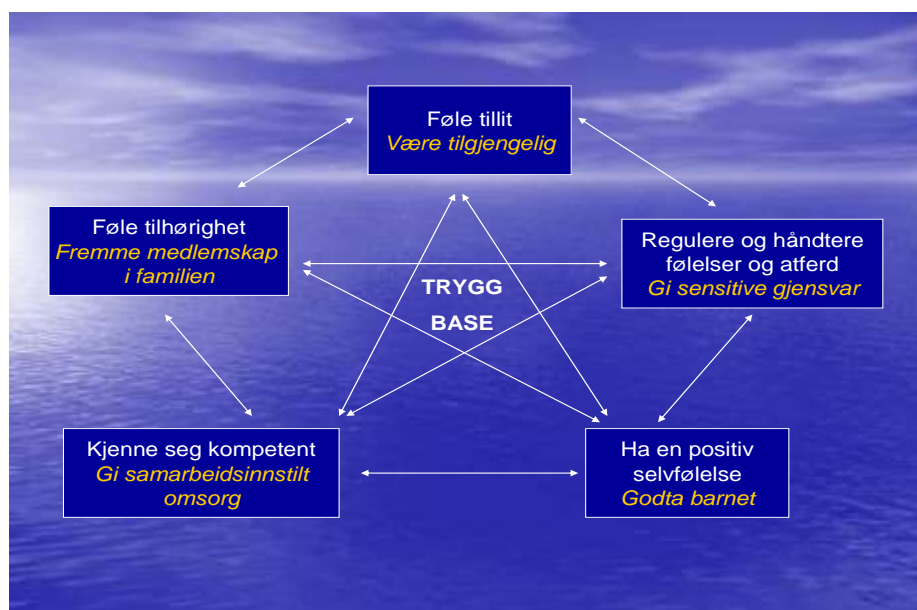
Føle tillit
Være tilgjengelig

Føle tilhørighet
Fremme medlemskap i familien

Regulere og håndtere følelser og atferd
Gi sensitive gjensvar

TRYGG
BASE

Kjenne seg kompetent
Gi samarbeidsinnstilt omsorg

Ha en positiv selvfølelse
Godta barnet